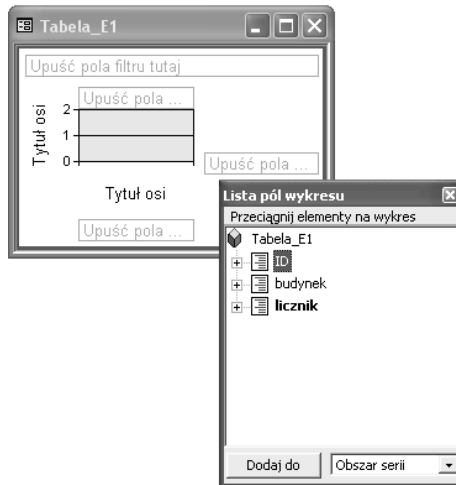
Tabela_E1

Upuść pola filtru tutaj

Upuść pola ...

Tytuł osi

2

1

0

Upuść pola ...

Tytuł osi

Upuść pola ...

Lista pól wykresu

Przeciągnij elementy na wykres

Tabela_E1

ID

budynek

licznik

Dodaj do

Obszar serii